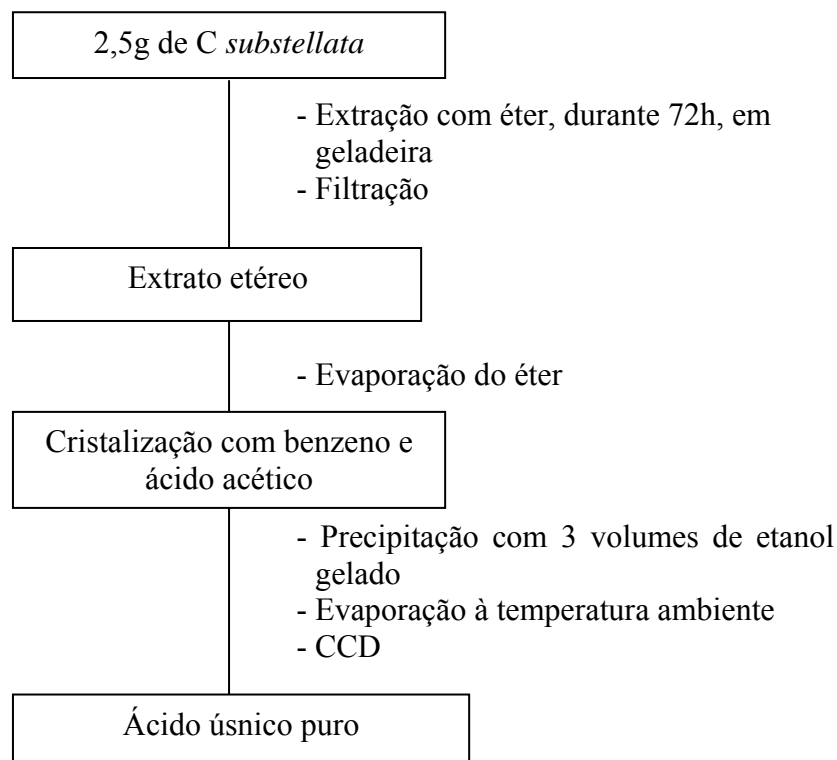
2,5g de C substellata

- Extração com éter, durante 72h, em geladeira
- Filtração

Extrato etéreo

- Evaporação do éter

Cristalização com benzeno e ácido acético

- Precipitação com 3 volumes de etanol gelado
- Evaporação à temperatura ambiente
- CCD

Ácido úsnico puro